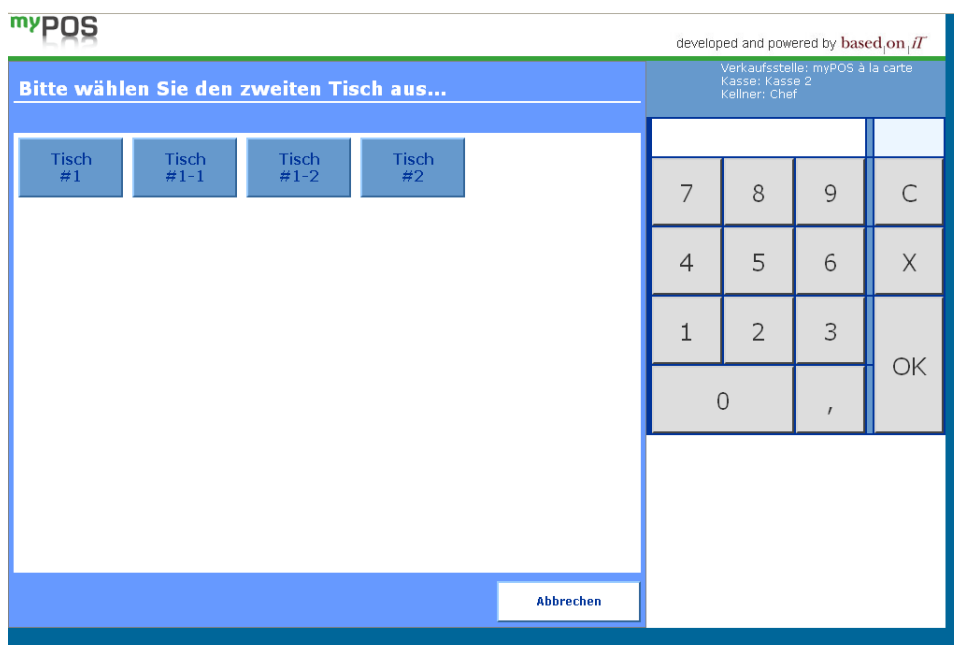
myPOS

developed and powered by based|on|iT

Bitte wählen Sie den zweiten Tisch aus...

Verkaufsstelle: myPOS à la carte
Kasse: Kasse 2
Kellner: Chef

Tisch #1

Tisch #1-1

Tisch #1-2

Tisch #2

7 8 9 C
4 5 6 X
1 2 3 OK
0 ,

Abbrechen